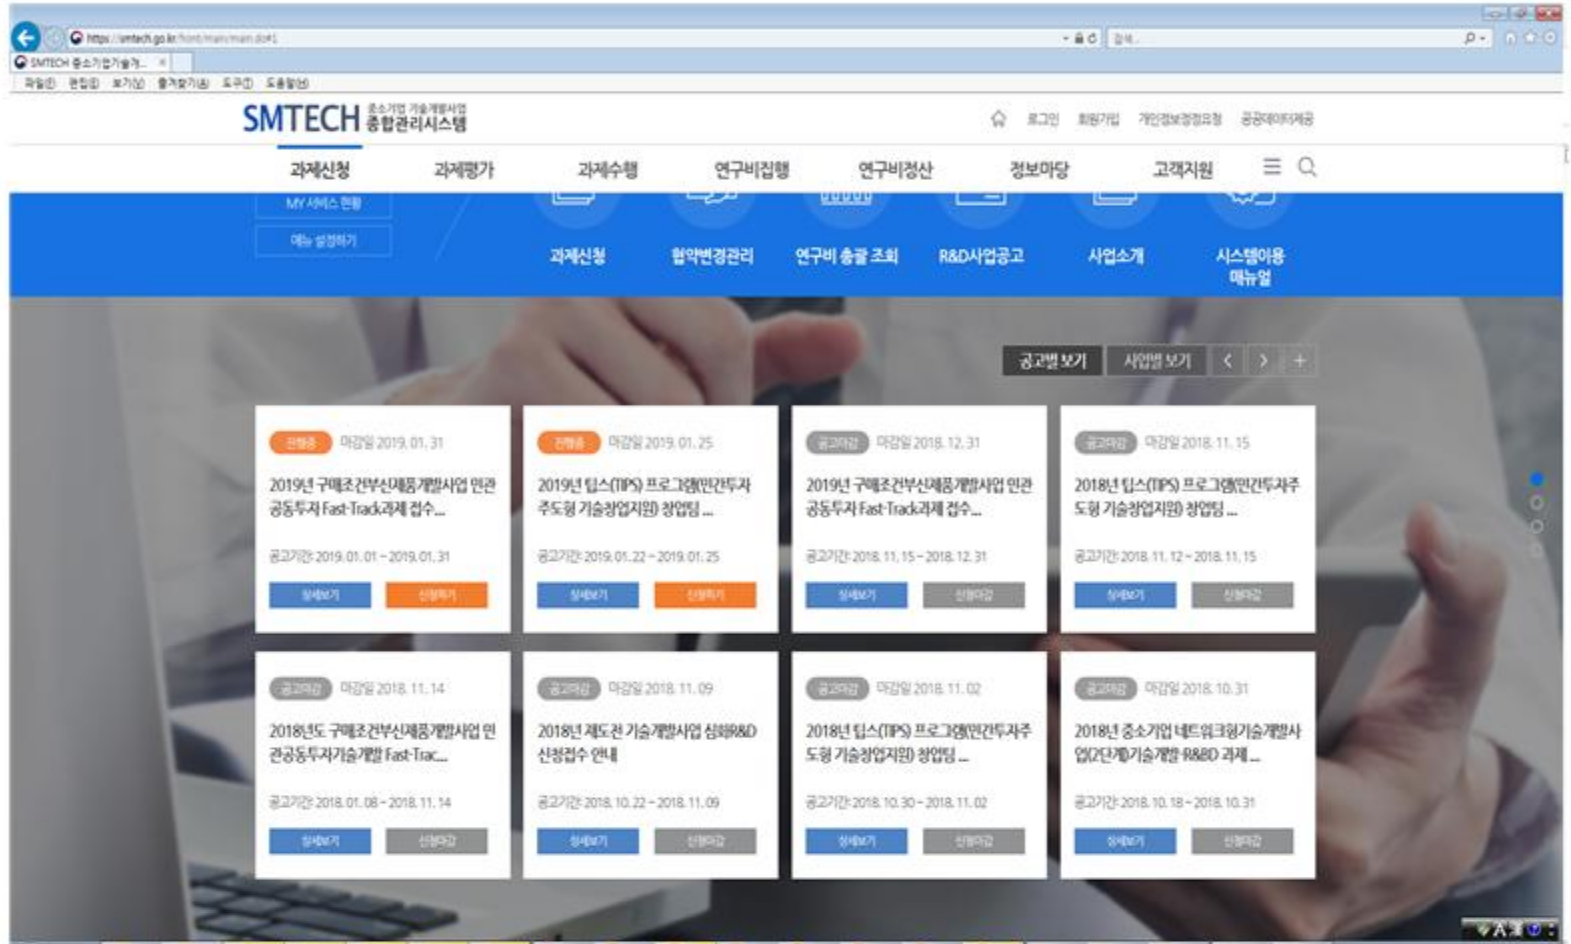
https://smtech.go.kr/front/main/main.do#1

SMTECH 중소기업기술개...

파일(F) 편집(E) 보기(V) 즐겨찾기(A) 도구(T) 도움말(H)

SMTECH 중소기업 기술개발사업 종합관리시스템

로그인 회원가입 개인정보정정요청 공공데이터제공

과제신청 과제평가 과제수행 연구비집행 연구비정산 정보마당 고객지원

MY 서비스 현황

메뉴 설정하기

과제신청 협약변경관리 연구비 총괄 조회 R&D사업공고 사업소개 시스템이용 매뉴얼

공고별 보기 사업별 보기

진행중 마감일 2019. 01. 31
2019년 구매조건부신제품개발사업 민관공동투자 Fast-Track과제 접수...
공고기간 2019. 01. 01 ~ 2019. 01. 31
상세보기 신청하기

진행중 마감일 2019. 01. 25
2019년 팁스(TIPS) 프로그램(민간투자주도형 기술창업지원) 창업팀 ...
공고기간 2019. 01. 22 ~ 2019. 01. 25
상세보기 신청하기

공고마감 마감일 2018. 12. 31
2019년 구매조건부신제품개발사업 민관공동투자 Fast-Track과제 접수...
공고기간 2018. 11. 15 ~ 2018. 12. 31
상세보기 신청마감

공고마감 마감일 2018. 11. 15
2018년 팁스(TIPS) 프로그램(민간투자주도형 기술창업지원) 창업팀 ...
공고기간 2018. 11. 12 ~ 2018. 11. 15
상세보기 신청마감

공고마감 마감일 2018. 11. 14
2018년도 구매조건부신제품개발사업 민관공동투자기술개발 Fast-Trac...
공고기간 2018. 01. 08 ~ 2018. 11. 14
상세보기 신청마감

공고마감 마감일 2018. 11. 09
2018년 제도권 기술개발사업 심화R&D 신청접수 안내
공고기간 2018. 10. 22 ~ 2018. 11. 09
상세보기 신청마감

공고마감 마감일 2018. 11. 02
2018년 팁스(TIPS) 프로그램(민간투자주도형 기술창업지원) 창업팀 ...
공고기간 2018. 10. 30 ~ 2018. 11. 02
상세보기 신청마감

공고마감 마감일 2018. 10. 31
2018년 중소기업 네트워크형기술개발사업(2단계)기술개발 R&D 과제 ...
공고기간 2018. 10. 18 ~ 2018. 10. 31
상세보기 신청마감